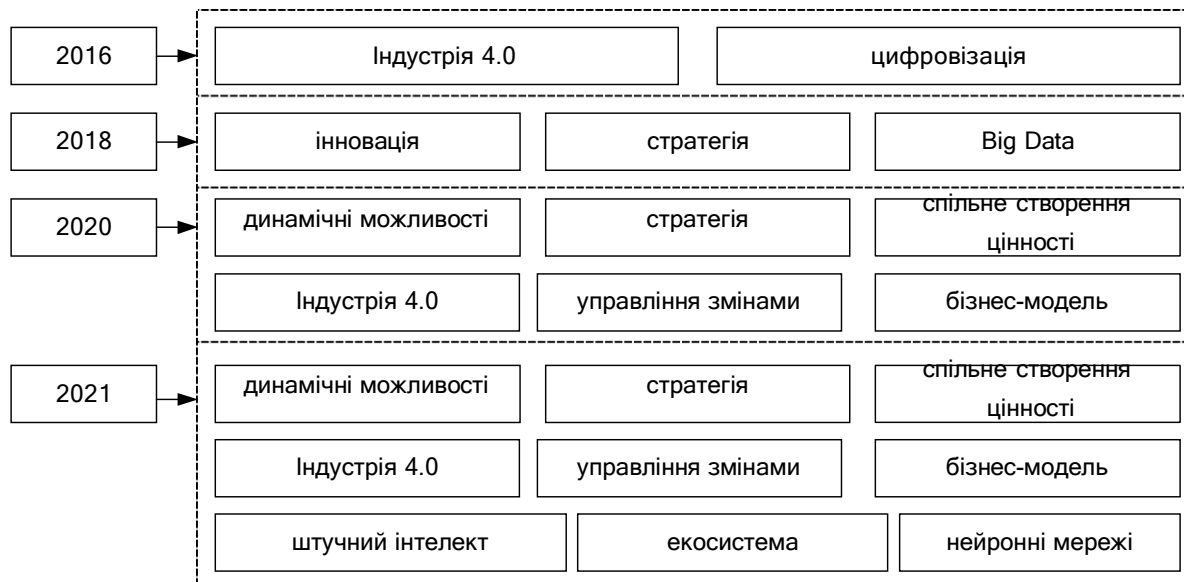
2016

Індустрія 4.0

цифровізація

2018

інновація

стратегія

Big Data

2020

динамічні можливості

стратегія

спільне створення цінності

Індустрія 4.0

управління змінами

бізнес-модель

2021

динамічні можливості

стратегія

спільне створення цінності

Індустрія 4.0

управління змінами

бізнес-модель

штучний інтелект

екосистема

нейронні мережі